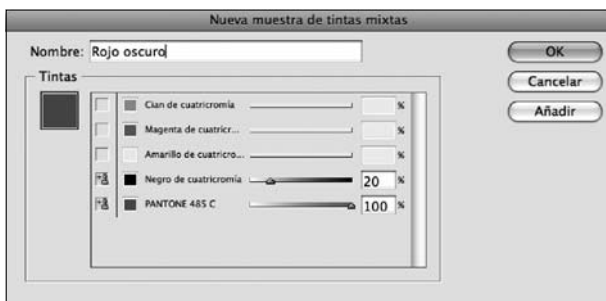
Nueva muestra de tintas mixtas

Nombre: Rojo oscuro

OK
Cancelar
Añadir

Tintas

Cian de cuatricromía %
Magenta de cuatricr... %
Amarillo de cuatricro... %
Negro de cuatricromía 20 %
PANTONE 485 C 100 %